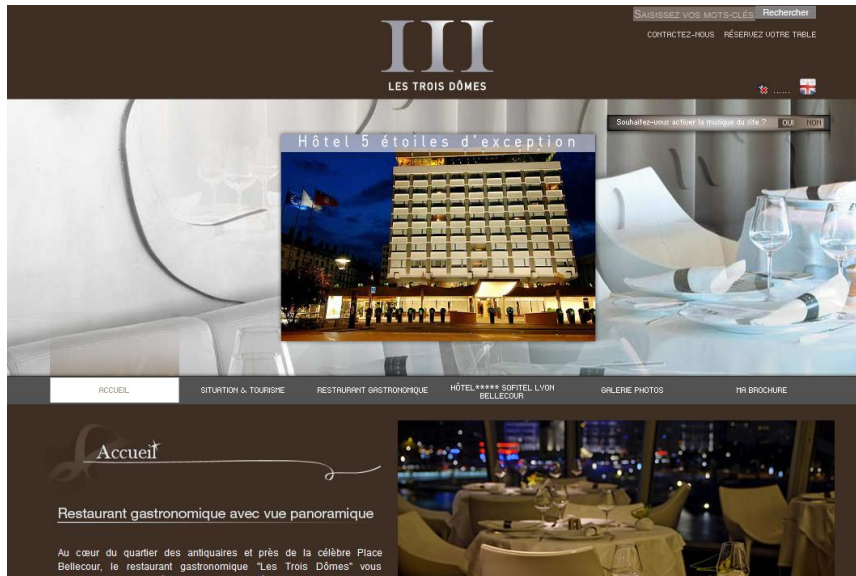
Saisissez vos mots-clés Rechercher

III
LES TROIS DÔMES

CONTACTEZ-NOUS RÉSERVEZ VOTRE TABLE

Souhaitez-vous activer la musique du site ? OUI NON

Hôtel 5 étoiles d'exception

ACCUEIL SITUATION & TOURISME RESTAURANT GASTRONOMIQUE HÔTEL***** SOFITEL LYON BELLECOUR GALERIE PHOTOS MA BROCHURE

Accueil

Restaurant gastronomique avec vue panoramique

Au cœur du quartier des antiquaires et près de la célèbre Place Bellecour, le restaurant gastronomique "Les Trois Dômes" vous